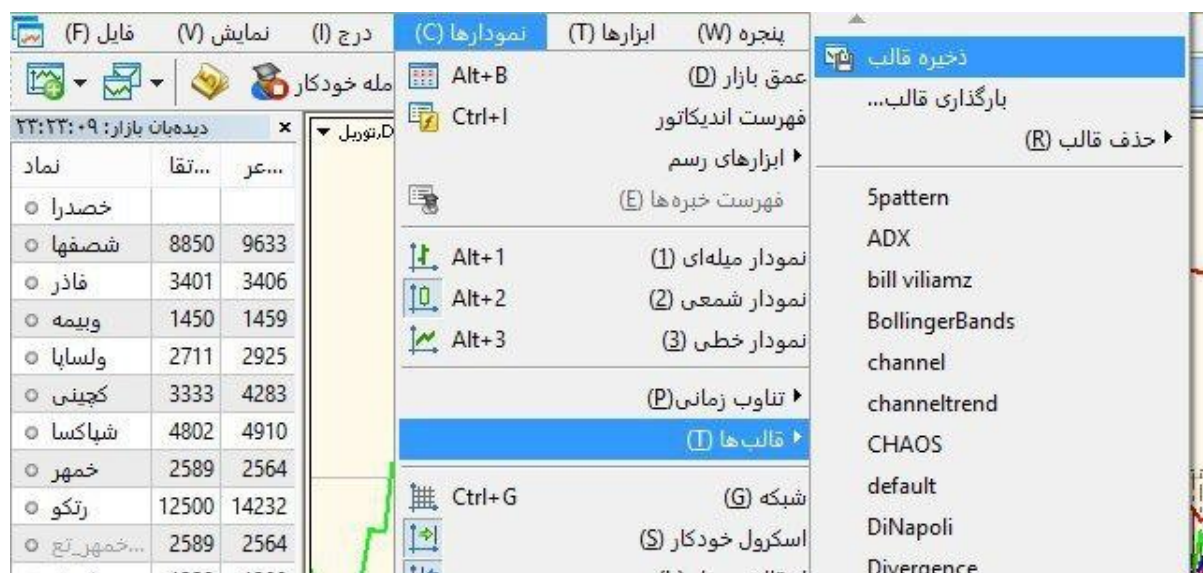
فایل (F) نمایش (V) درج (I) نمودارها (C) ابزارها (T) پنجره (W)

ملە خودکار

دیدەبان بازار: ۲۳:۲۳:۰۹

| نماد | ...تقا | ...عر |
|---|---|---|
| خصدرا | | |
| شصفها | 8850 | 9633 |
| فاذر | 3401 | 3406 |
| وبیمه | 1450 | 1459 |
| ولساپا | 2711 | 2925 |
| کچینی | 3333 | 4283 |
| شپاکسا | 4802 | 4910 |
| خمهر | 2589 | 2564 |
| رتکو | 12500 | 14232 |
| ...خمهر_تع | 2589 | 2564 |

D,توریل

عمق بازار (D) Alt+B
فهرست اندیکاتور Ctrl+I
ابزارهای رسم
فهرست خبره‌ها (E)
نمودار میله‌ای (1) Alt+1
نمودار شمعی (2) Alt+2
نمودار خطی (3) Alt+3
تناوب زمانی(P)
قالب‌ها (T)
شبکه (G) Ctrl+G
اسکرول خودکار (S)

ذخیره قالب
بارگذاری قالب...
حذف قالب (R)
5pattern
ADX
bill viliamz
BollingerBands
channel
channeltrend
CHAOS
default
DiNapoli
Divergence